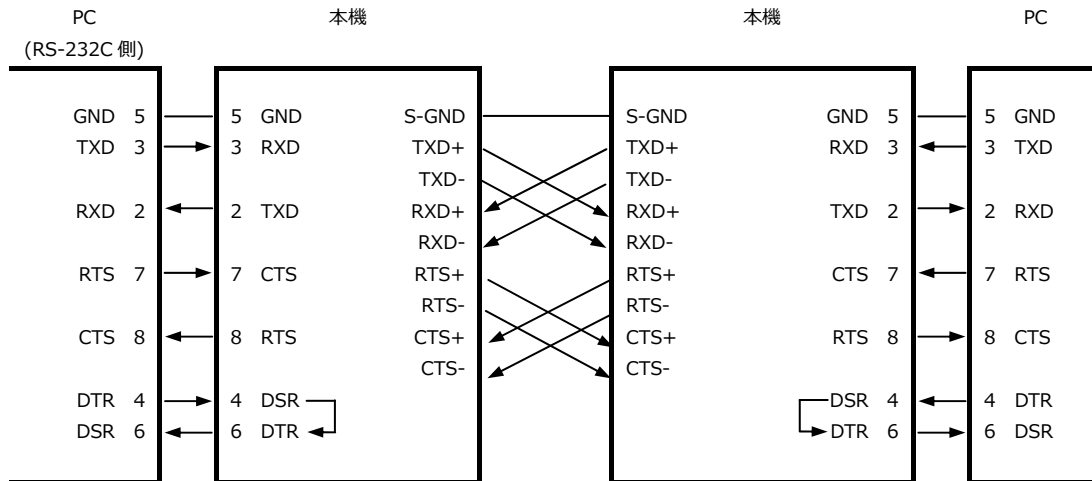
PC
(RS-232C 側)

本機

本機

PC

GND 5
TXD 3
RXD 2
RTS 7
CTS 8
DTR 4
DSR 6

5 GND
3 RXD
2 TXD
7 CTS
8 RTS
4 DSR
6 DTR

S-GND
TXD+
TXD-
RXD+
RXD-
RTS+
RTS-
CTS+
CTS-

S-GND
TXD+
TXD-
RXD+
RXD-
RTS+
RTS-
CTS+
CTS-

GND 5
RXD 3
TXD 2
CTS 7
RTS 8
DSR 4
DTR 6

5 GND
3 TXD
2 RXD
7 RTS
8 CTS
4 DTR
6 DSR